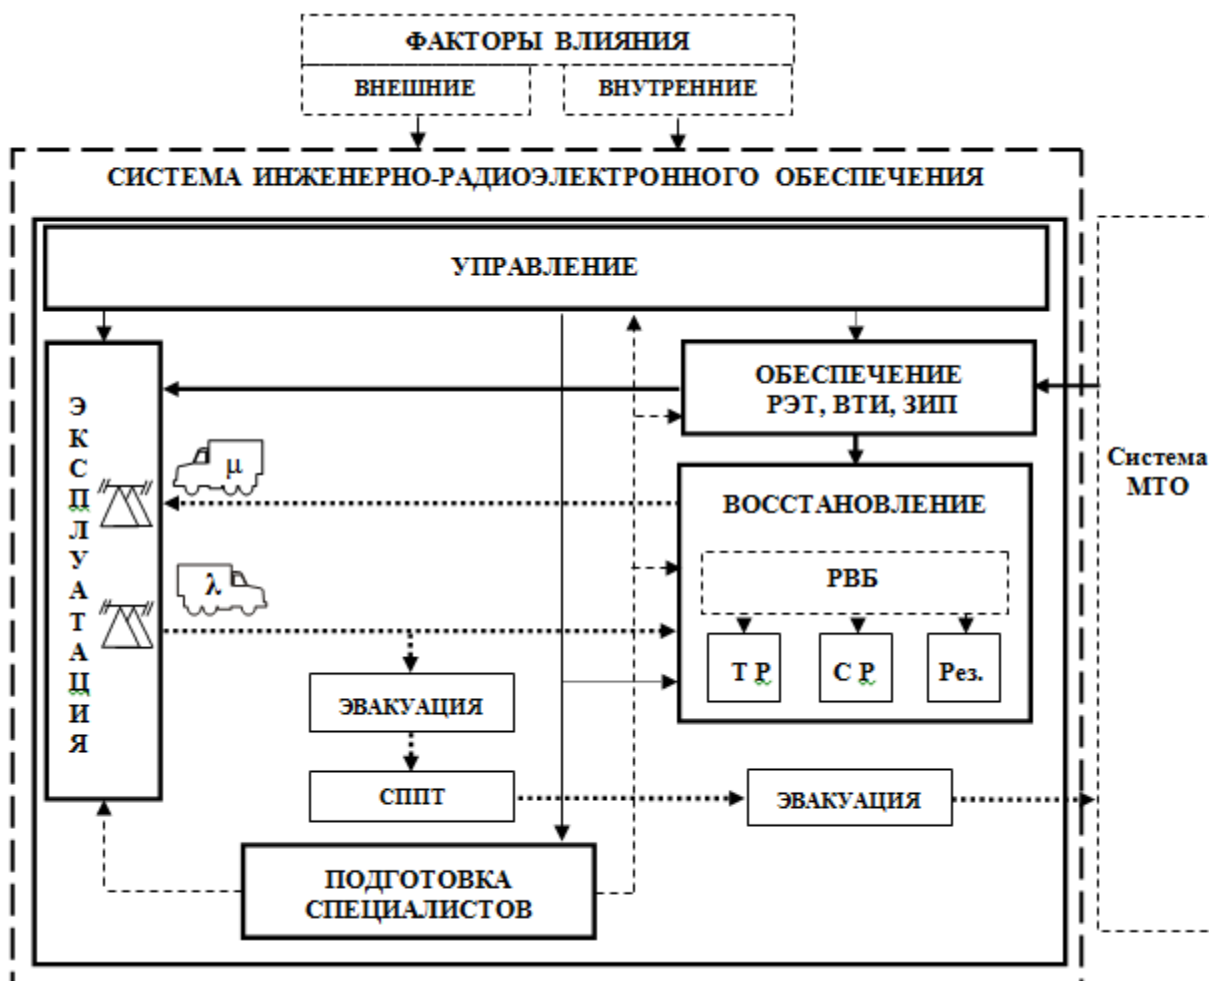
ФАКТОРЫ ВЛИЯНИЯ

ВНЕШНИЕ

ВНУТРЕННИЕ

СИСТЕМА ИНЖЕНЕРНО-РАДИОЭЛЕКТРОННОГО ОБЕСПЕЧЕНИЯ

УПРАВЛЕНИЕ

ЭКСПЛУАТАЦИЯ

$\mu$

$\lambda$

ОБЕСПЕЧЕНИЕ РЭТ, ВТИ, ЗИП

ВОССТАНОВЛЕНИЕ

РВБ

Т Р

С Р

Рез.

Система МТО

ЭВАКУАЦИЯ

СППТ

ЭВАКУАЦИЯ

ПОДГОТОВКА СПЕЦИАЛИСТОВ